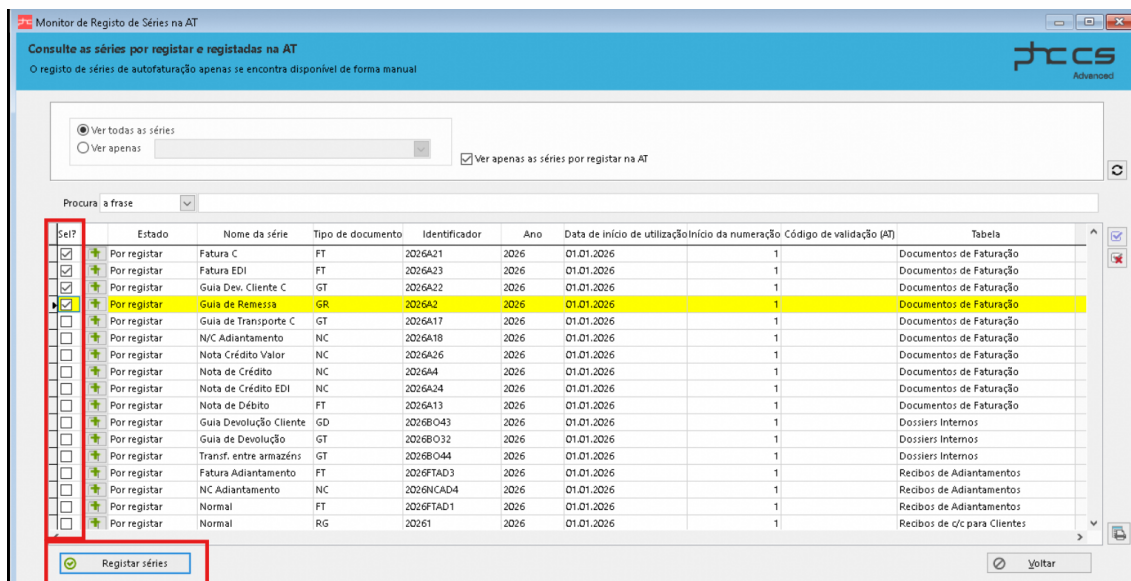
Monitor de Registo de Séries na AT

Consulte as séries por registar e registadas na AT

O registo de séries de autofaturação apenas se encontra disponível de forma manual

phc cs Advanced

Ver todas as séries
Ver apenas

Ver apenas as séries por registar na AT

Procura a frase

| Sel? | | Estado | Nome da série | Tipo de documento | Identificador | Ano | Data de início de utilização | Início da numeração | Código de validação (AT) | Tabela |
|---|---|---|---|---|---|---|---|---|---|---|
| ☑ | | Por registar | Fatura C | FT | 2026A21 | 2026 | 01.01.2026 | 1 | | Documentos de Faturação |
| ☑ | | Por registar | Fatura EDI | FT | 2026A23 | 2026 | 01.01.2026 | 1 | | Documentos de Faturação |
| ☑ | | Por registar | Guia Dev. Cliente C | GT | 2026A22 | 2026 | 01.01.2026 | 1 | | Documentos de Faturação |
| ☑ | | Por registar | Guia de Remessa | GR | 2026A2 | 2026 | 01.01.2026 | 1 | | Documentos de Faturação |
| ☐ | | Por registar | Guia de Transporte C | GT | 2026A17 | 2026 | 01.01.2026 | 1 | | Documentos de Faturação |
| ☐ | | Por registar | N/C Adiantamento | NC | 2026A18 | 2026 | 01.01.2026 | 1 | | Documentos de Faturação |
| ☐ | | Por registar | Nota Crédito Valor | NC | 2026A26 | 2026 | 01.01.2026 | 1 | | Documentos de Faturação |
| ☐ | | Por registar | Nota de Crédito | NC | 2026A4 | 2026 | 01.01.2026 | 1 | | Documentos de Faturação |
| ☐ | | Por registar | Nota de Crédito EDI | NC | 2026A24 | 2026 | 01.01.2026 | 1 | | Documentos de Faturação |
| ☐ | | Por registar | Nota de Débito | FT | 2026A13 | 2026 | 01.01.2026 | 1 | | Documentos de Faturação |
| ☐ | | Por registar | Guia Devolução Cliente | GD | 2026BO43 | 2026 | 01.01.2026 | 1 | | Dossiers Internos |
| ☐ | | Por registar | Guia de Devolução | GT | 2026BO32 | 2026 | 01.01.2026 | 1 | | Dossiers Internos |
| ☐ | | Por registar | Transf. entre armazéns | GT | 2026BO44 | 2026 | 01.01.2026 | 1 | | Dossiers Internos |
| ☐ | | Por registar | Fatura Adiantamento | FT | 2026FTAD3 | 2026 | 01.01.2026 | 1 | | Recibos de Adiantamentos |
| ☐ | | Por registar | NC Adiantamento | NC | 2026NCAD4 | 2026 | 01.01.2026 | 1 | | Recibos de Adiantamentos |
| ☐ | | Por registar | Normal | FT | 2026FTAD1 | 2026 | 01.01.2026 | 1 | | Recibos de Adiantamentos |
| ☐ | | Por registar | Normal | RG | 20261 | 2026 | 01.01.2026 | 1 | | Recibos de c/c para Clientes |

Registar séries

Voltar